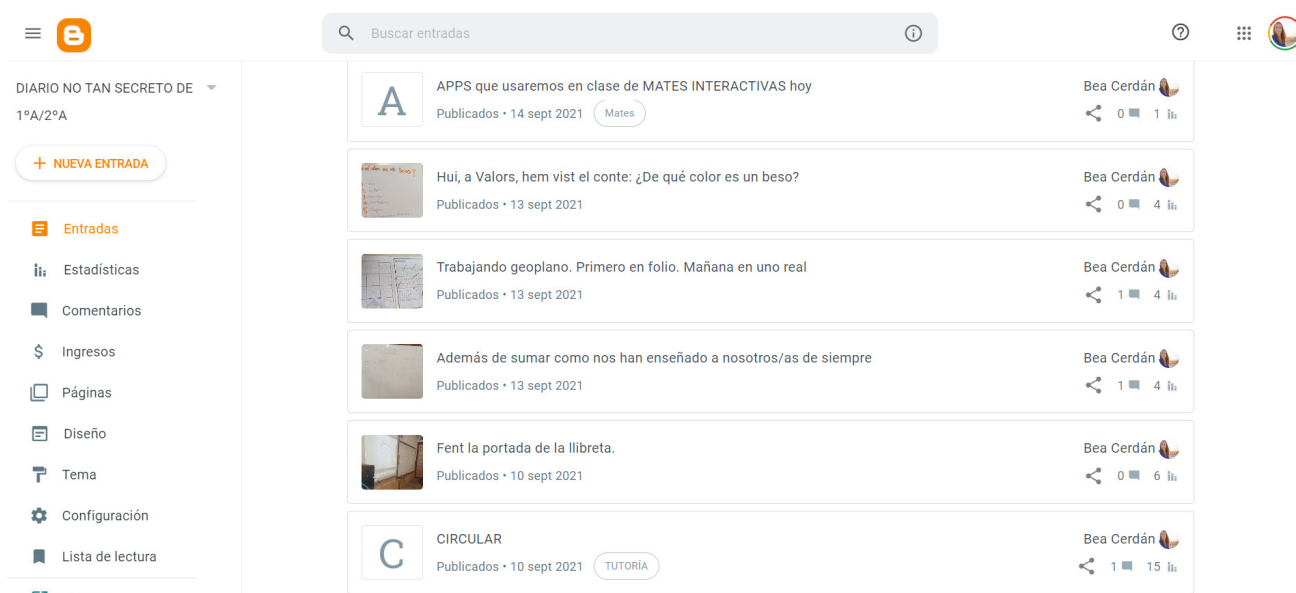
Buscar entradas

DIARIO NO TAN SECRETO DE 1ºA/2ºA

+ NUEVA ENTRADA

Entradas
Estadísticas
Comentarios
Ingresos
Páginas
Diseño
Tema
Configuración
Lista de lectura

A
APPS que usaremos en clase de MATES INTERACTIVAS hoy
Publicados • 14 sept 2021 Mates
Bea Cerdán
0 1

Hui, a Valors, hem vist el conte: ¿De qué color es un beso?
Publicados • 13 sept 2021
Bea Cerdán
0 4

Trabajando geoplano. Primero en folio. Mañana en uno real
Publicados • 13 sept 2021
Bea Cerdán
1 4

Además de sumar como nos han enseñado a nosotros/as de siempre
Publicados • 13 sept 2021
Bea Cerdán
1 4

Fent la portada de la llibreta.
Publicados • 10 sept 2021
Bea Cerdán
0 6

C
CIRCULAR
Publicados • 10 sept 2021 TUTORÍA
Bea Cerdán
1 15